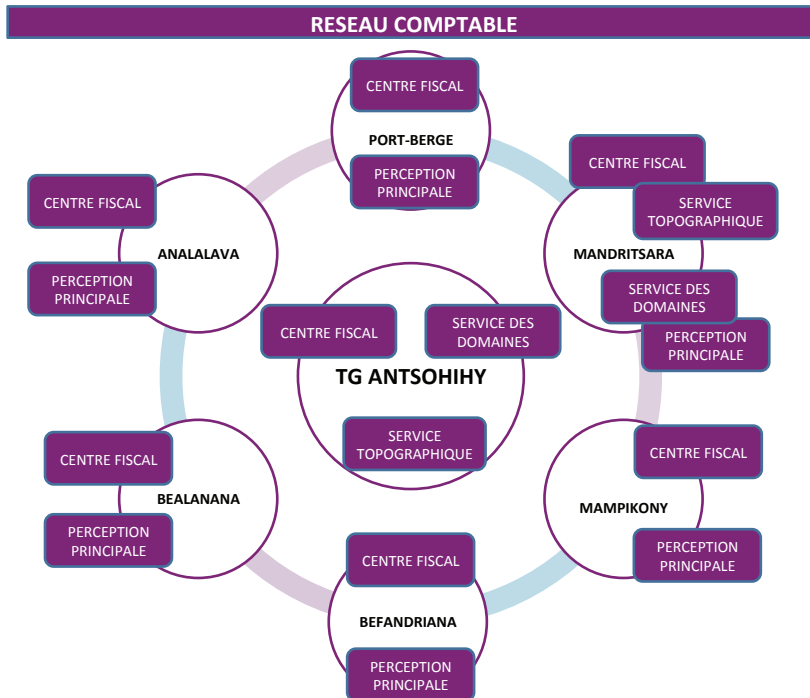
RESEAU COMPTABLE

CENTRE FISCAL
PORT-BERGE
PERCEPTION PRINCIPALE

CENTRE FISCAL
SERVICE TOPOGRAPHIQUE
MANDRITSARA
SERVICE DES DOMAINES
PERCEPTION PRINCIPALE

CENTRE FISCAL
ANALALAVA
PERCEPTION PRINCIPALE

CENTRE FISCAL
SERVICE DES DOMAINES
TG ANTSOHIHY
SERVICE TOPOGRAPHIQUE

CENTRE FISCAL
BEALANANA
PERCEPTION PRINCIPALE

CENTRE FISCAL
MAMPIKONY
PERCEPTION PRINCIPALE

CENTRE FISCAL
BEFANDRIANA
PERCEPTION PRINCIPALE